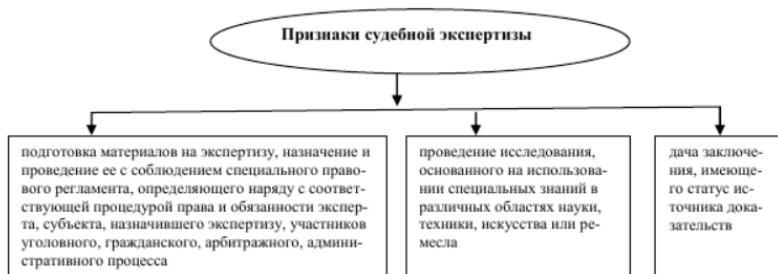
Признаки судебной экспертизы

подготовка материалов на экспертизу, назначение и проведение ее с соблюдением специального правового регламента, определяющего наряду с соответствующей процедурой права и обязанности эксперта, субъекта, назначившего экспертизу, участников уголовного, гражданского, арбитражного, административного процесса

проведение исследования, основанного на использовании специальных знаний в различных областях науки, техники, искусства или ремесла

дача заключения, имеющего статус источника доказательств